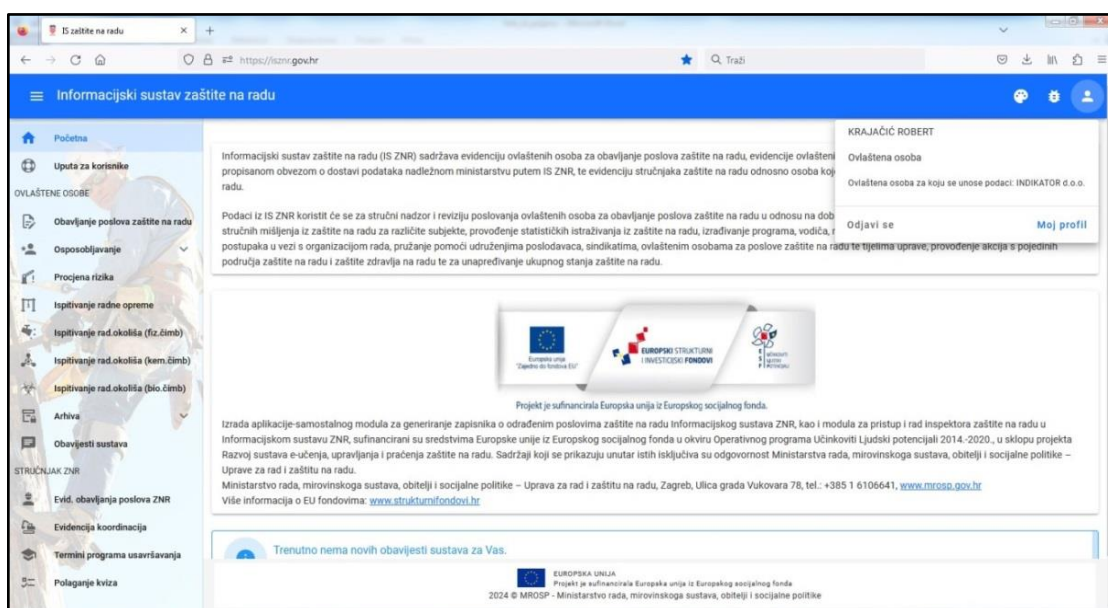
IS zaštite na radu

https://isznr.gov.hr

Traži

Informacijski sustav zaštite na radu

Početna
Uputa za korisnike
OVLAŠTENE OSOBE
Obavljanje poslova zaštite na radu
Osposobljavanje
Procjena rizika
Ispitivanje radne opreme
Ispitivanje rad.okoliša (fiz.čimb)
Ispitivanje rad.okoliša (kem.čimb)
Ispitivanje rad.okoliša (bio.čimb)
Arhiva
Obavijesti sustava
STRUČNJAK ZNR
Evid. obavljanja poslova ZNR
Evidencija koordinacija
Termini programa usavršavanja
Polaganje kviza

KRAJAČIĆ ROBERT
Ovlaštena osoba
Ovlaštena osoba za koju se unose podaci: INDIKATOR d.o.o.
Odjavi se
Moj profil

Informacijski sustav zaštite na radu (IS ZNR) sadržava evidenciju ovlaštenih osoba za obavljanje poslova zaštite na radu, evidencije ovlašteni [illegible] propisanom obvezom o dostavi podataka nadležnom ministarstvu putem IS ZNR, te evidenciju stručnjaka zaštite na radu odnosno osoba koj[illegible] radu.

Podaci iz IS ZNR koristit će se za stručni nadzor i reviziju poslovanja ovlaštenih osoba za obavljanje poslova zaštite na radu u odnosu na dob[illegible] stručnih mišljenja iz zaštite na radu za različite subjekte, provođenje statističkih istraživanja iz zaštite na radu, izrađivanje programa, vodiča, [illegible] postupaka u vezi s organizacijom rada, pružanje pomoći udruženjima poslodavaca, sindikatima, ovlaštenim osobama za poslove zaštite na radu te tijelima uprave, provođenje akcija s pojedinih područja zaštite na radu i zaštite zdravlja na radu te za unapređivanje ukupnog stanja zaštite na radu.

Europska unija "Zajedno do fondova EU"
EUROPSKI STRUKTURNI I INVESTICIJSKI FONDOVI

Projekt je sufinancirala Europska unija iz Europskog socijalnog fonda.

Izrada aplikacije-samostalnog modula za generiranje zapisnika o odrađenim poslovima zaštite na radu Informacijskog sustava ZNR, kao i modula za pristup i rad inspektora zaštite na radu u Informacijskom sustavu ZNR, sufinancirani su sredstvima Europske unije iz Europskog socijalnog fonda u okviru Operativnog programa Učinkoviti Ljudski potencijali 2014.-2020., u sklopu projekta Razvoj sustava e-učenja, upravljanja i praćenja zaštite na radu. Sadržaji koji se prikazuju unutar istih isključiva su odgovornost Ministarstva rada, mirovinskoga sustava, obitelji i socijalne politike – Uprave za rad i zaštitu na radu.
Ministarstvo rada, mirovinskoga sustava, obitelji i socijalne politike – Uprava za rad i zaštitu na radu, Zagreb, Ulica grada Vukovara 78, tel.: +385 1 6106641, www.mrosp.gov.hr
Više informacija o EU fondovima: www.strukturnifondovi.hr

Trenutno nema novih obavijesti sustava za Vas.

EUROPSKA UNIJA
Projekt je sufinancirala Europska unija iz Europskog socijalnog fonda
2024 © MROSP - Ministarstvo rada, mirovinskoga sustava, obitelji i socijalne politike